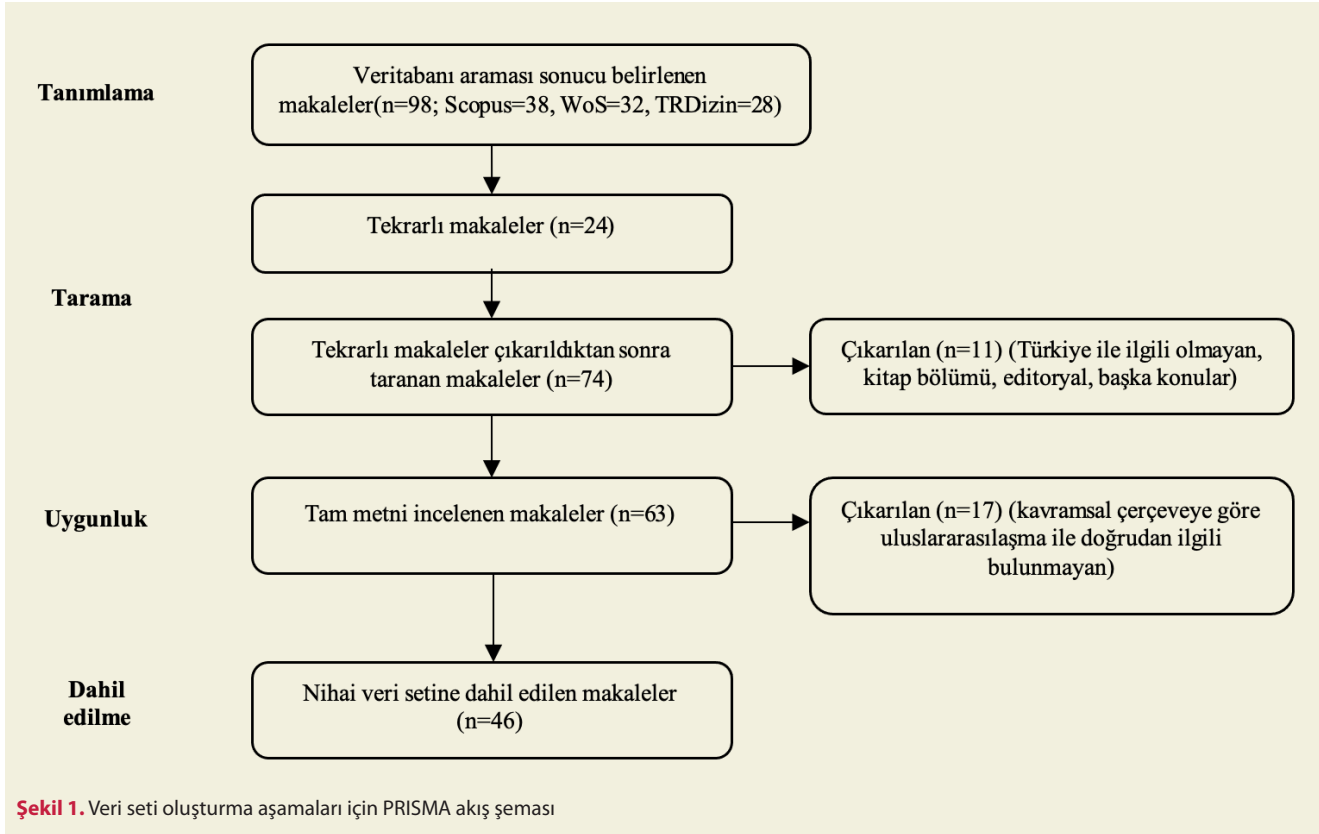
Tanımlama

Veritabanı araması sonucu belirlenen makaleler(n=98; Scopus=38, WoS=32, TRDizin=28)

Tekrarlı makaleler (n=24)

Tarama

Tekrarlı makaleler çıkarıldıktan sonra taranan makaleler (n=74)

Çıkarılan (n=11) (Türkiye ile ilgili olmayan, kitap bölümü, editoryal, başka konular)

Uygunluk

Tam metni incelenen makaleler (n=63)

Çıkarılan (n=17) (kavramsal çerçeveye göre uluslararasılaşma ile doğrudan ilgili bulunmayan)

Dahil edilme

Nihai veri setine dahil edilen makaleler (n=46)

Şekil 1. Veri seti oluşturma aşamaları için PRISMA akış şeması